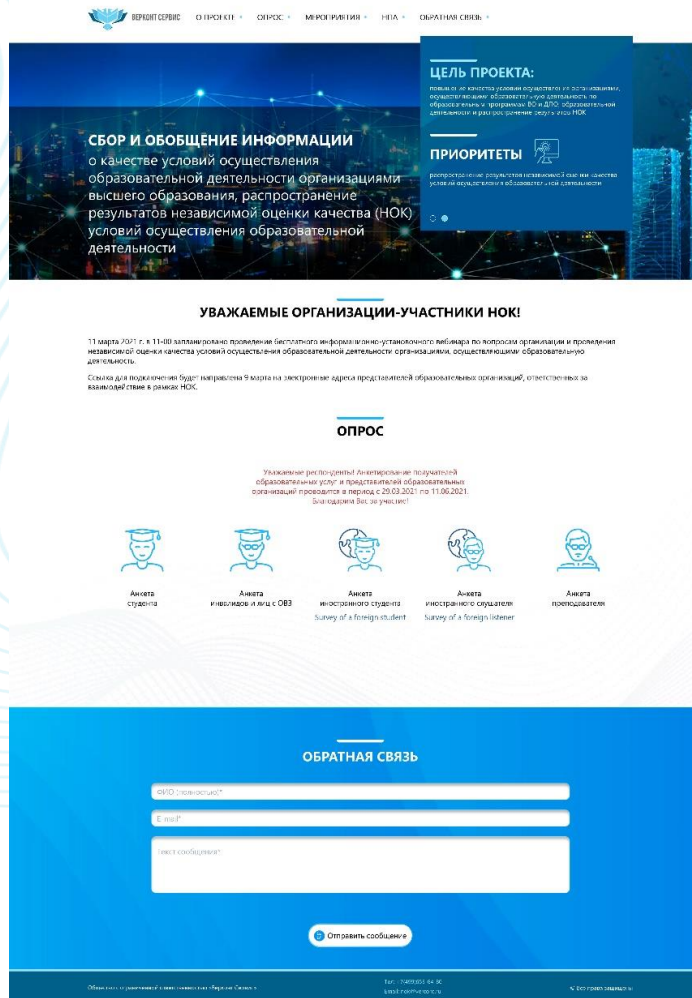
ВЕРКОНТ СЕРВИС О ПРОЕКТЕ ОПРОС МЕРОПРИЯТИЯ НПА ОБРАТНАЯ СВЯЗЬ

ЦЕЛЬ ПРОЕКТА:

повышение качества условий осуществления организациями, осуществляющими образовательную деятельность по образовательным программам ВО и ДПО, образовательной деятельности и распространение результатов НОК

ПРИОРИТЕТЫ

распространение результатов независимой оценки качества условий осуществления образовательной деятельности

СБОР И ОБОБЩЕНИЕ ИНФОРМАЦИИ

о качестве условий осуществления образовательной деятельности организациями высшего образования, распространение результатов независимой оценки качества (НОК) условий осуществления образовательной деятельности

УВАЖАЕМЫЕ ОРГАНИЗАЦИИ-УЧАСТНИКИ НОК!

11 марта 2021 г. в 11-00 запланировано проведение бесплатного информационно-установочного вебинара по вопросам организации и проведения независимой оценки качества условий осуществления образовательной деятельности организациями, осуществляющими образовательную деятельность.

Ссылка для подключения будет направлена 9 марта на электронные адреса представителей образовательных организаций, ответственных за взаимодействие в рамках НОК.

ОПРОС

Уважаемые респонденты! Анкетирование получателей образовательных услуг и представителей образовательных организаций проводится в период с 29.03.2021 по 11.06.2021. Благодарим Вас за участие!

Анкета студента

Анкета инвалидов и лиц с ОВЗ

Анкета иностранного студента
Survey of a foreign student

Анкета иностранного слушателя
Survey of a foreign listener

Анкета преподавателя

ОБРАТНАЯ СВЯЗЬ

ФИО (полностью)*

E-mail*

Текст сообщения*

Отправить сообщение

Общество с ограниченной ответственностью «Верконт Сервис»

Тел.: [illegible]
Email: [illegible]

© Все права защищены